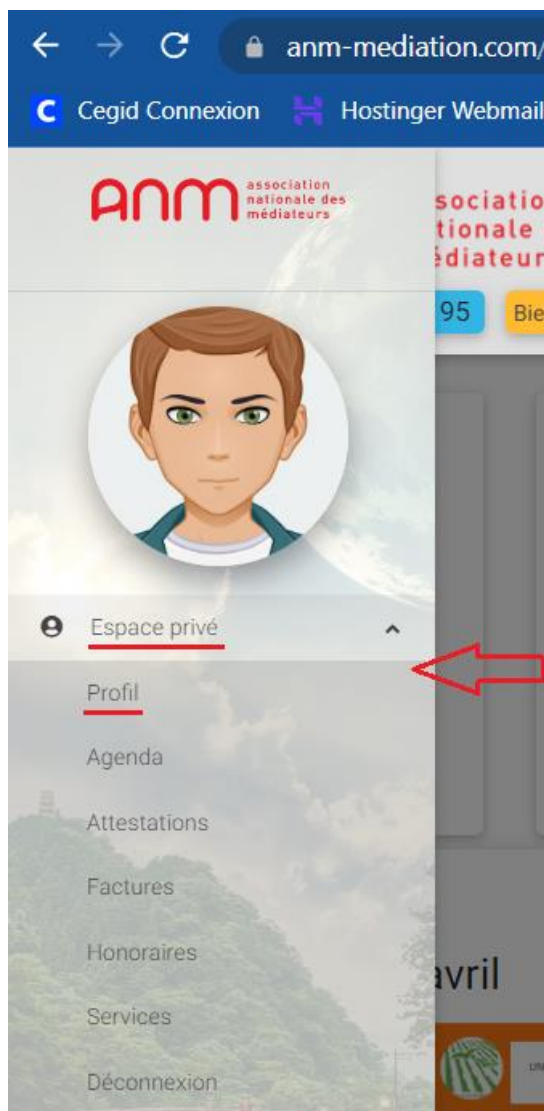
anm-mediation.com/

Cegid Connexion

Hostinger Webmail

ANM association nationale des médiateurs

sociatio
tionale
édiateur

95

Bie

Espace privé

Profil

Agenda

Attestations

Factures

Honoraires

Services

Déconnexion

avril